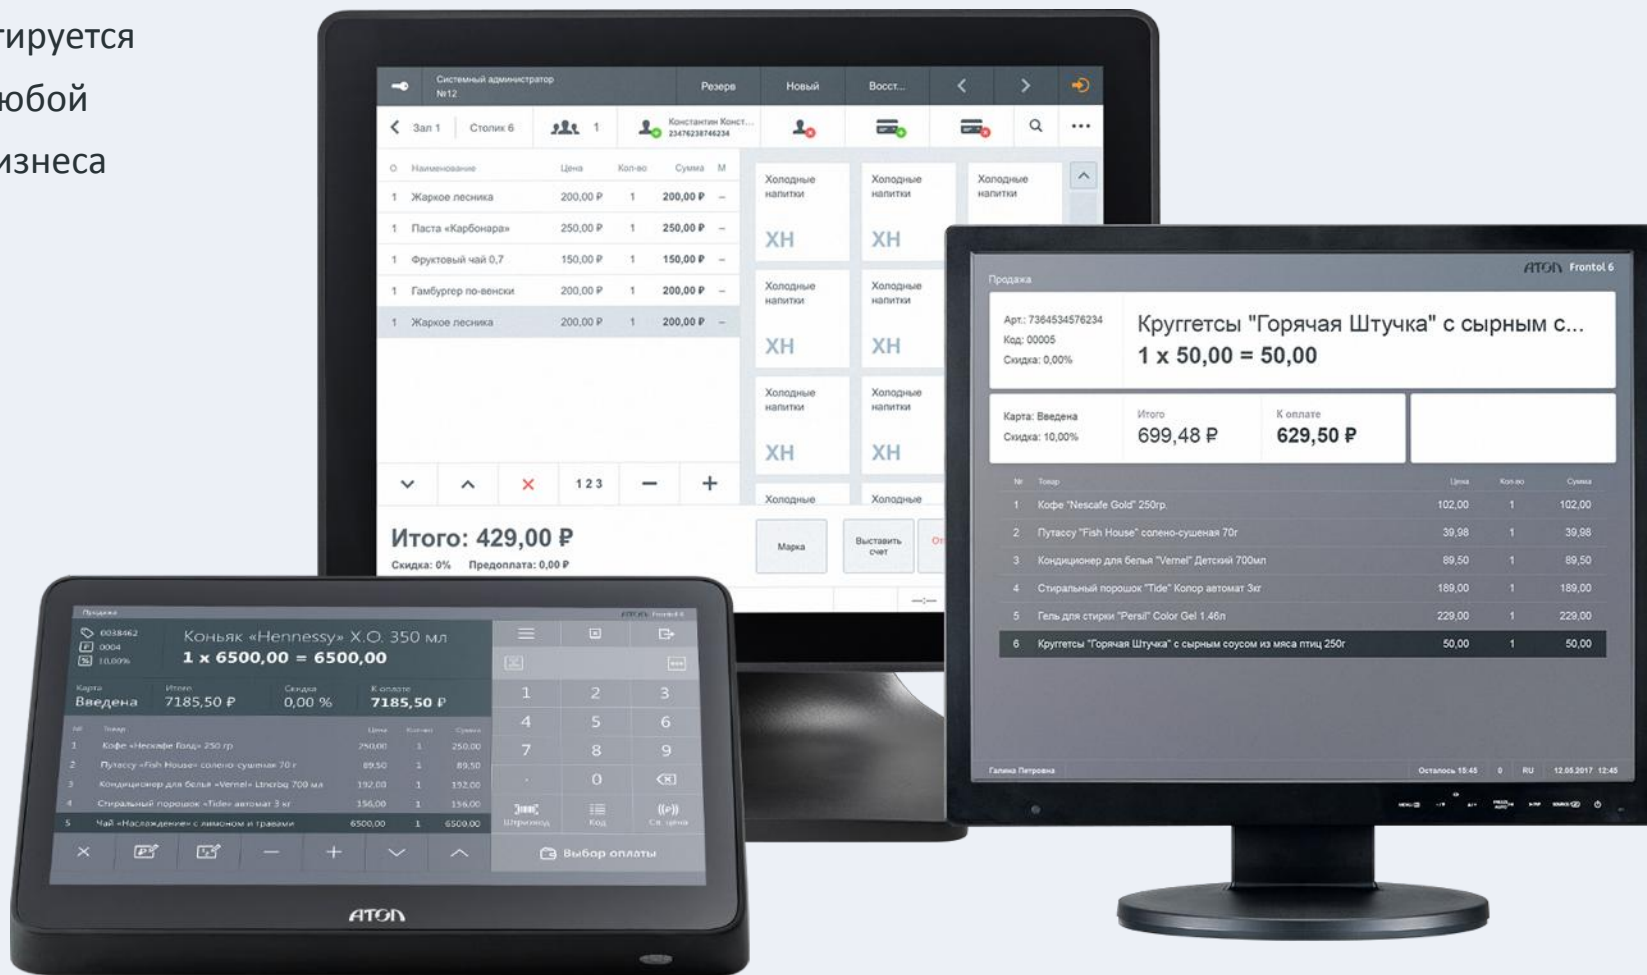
тируется
юбой
изнеса

Системный администратор
№12
Резерв
Новый
Восст...
Зал 1
Столик 6
1
Константин Конст...
23476238746234

Наименование
Цена
Кол-во
Сумма
М
1 Жаркое лесника 200,00 ₽ 1 200,00 ₽ –
1 Паста «Карбонара» 250,00 ₽ 1 250,00 ₽ –
1 Фруктовый чай 0,7 150,00 ₽ 1 150,00 ₽ –
1 Гамбургер по-венски 200,00 ₽ 1 200,00 ₽ –
1 Жаркое лесника 200,00 ₽ 1 200,00 ₽ –

Холодные напитки
ХН
Холодные напитки
ХН
Холодные напитки
Холодные напитки
ХН
Холодные напитки
ХН
Холодные напитки
ХН
Холодные напитки
ХН
Холодные
Холодные

123
Итого: 429,00 ₽
Скидка: 0% Предоплата: 0,00 ₽
Марка
Выставить счет

Продажа
ATON Frontol 6
Арт.: 7364534576234
Код: 00005
Скидка: 0,00%
Круггетсы "Горячая Штучка" с сырным с...
1 x 50,00 = 50,00
Карта: Введена
Скидка: 10,00%
Итого
699,48 ₽
К оплате
629,50 ₽

| № | Товар | Цена | Кол-во | Сумма |
|---|---|---|---|---|
| 1 | Кофе "Nescafe Gold" 250гр. | 102,00 | 1 | 102,00 |
| 2 | Путассу "Fish House" солено-сушеная 70г | 39,98 | 1 | 39,98 |
| 3 | Кондиционер для белья "Vernel" Детский 700мл | 89,50 | 1 | 89,50 |
| 4 | Стиральный порошок "Tide" Колор автомат 3кг | 189,00 | 1 | 189,00 |
| 5 | Гель для стирки "Persil" Color Gel 1,46л | 229,00 | 1 | 229,00 |
| 6 | Круггетсы "Горячая Штучка" с сырным соусом из мяса птиц 250г | 50,00 | 1 | 50,00 |

Галина Петровна
Осталось 15:45 0 RU 12.05.2017 12:45

Продажа
0038462
0004
10,00%
Коньяк «Hennessy» X.O. 350 мл
1 x 6500,00 = 6500,00
Карта
Введена
Итого
7185,50 ₽
Скидка
0,00 %
К оплате
7185,50 ₽

| № | Товар | Цена | Кол-во | Сумма |
|---|---|---|---|---|
| 1 | Кофе «Нескафе Голд» 250 гр | 250,00 | 1 | 250,00 |
| 2 | Путассу «Fish House» солено-сушеная 70 г | 89,50 | 1 | 89,50 |
| 3 | Кондиционер для белья «Vernel» Lincrbq 700 мл | 192,00 | 1 | 192,00 |
| 4 | Стиральный порошок «Tide» автомат 3 кг | 156,00 | 1 | 156,00 |
| 5 | Чай «Наслаждение» с лимоном и травами | 6500,00 | 1 | 6500,00 |

1 2 3
4 5 6
7 8 9
. 0
Штрихкод
Код
Св. цена
Выбор оплаты
ATON